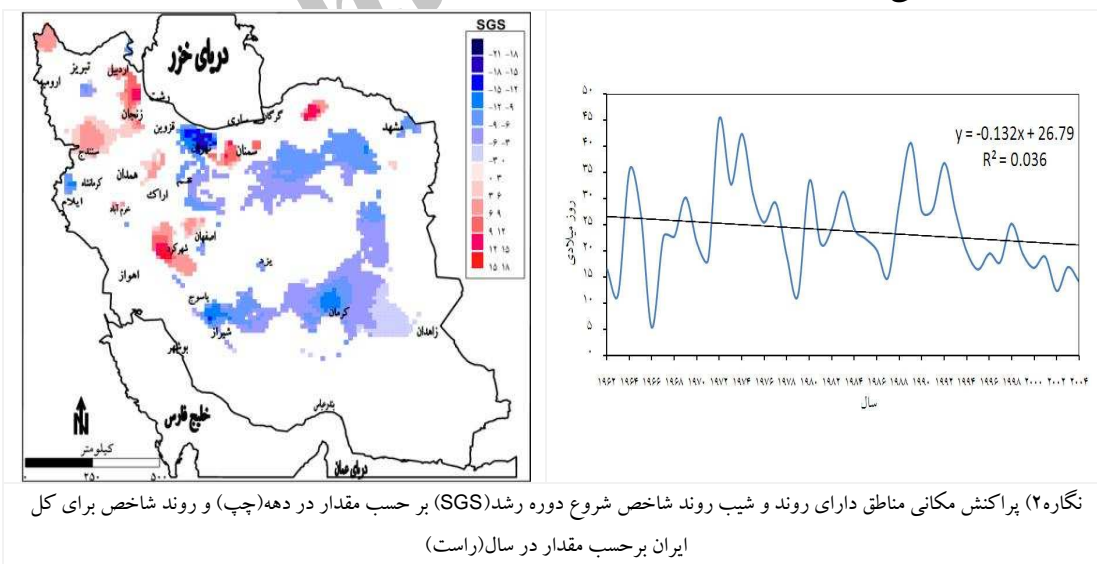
SGS

-۲۱ -۱۸
-۱۸ -۱۵
-۱۵ -۱۲
-۱۲ -۹
-۹ -۶
-۶ -۳
-۳ ۰
۰ ۳
۳ ۶
۶ ۹
۹ ۱۲
۱۲ ۱۵
۱۵ ۱۸

دریای خزر
اردبیل
تبریز
ارومیه
زنجان
رشت
قزوین
گرگان
ساری
مشهد
تهران
سمنان
سنندج
همدان
کرمانشاه
قم
اراک
ایلام
خرم آباد
اصفهان
شهرکرد
یزد
اهواز
یاسوج
کرمان
شیراز
زاهدان
بوشهر
خلیج فارس
بندرعباس
دریای عمان
N
کیلومتر
۰
۲۵۰
۵۰۰

۵۰
۴۵
۴۰
۳۵
۳۰
۲۵
۲۰
۱۵
۱۰
۵
۰

y = -0.132x + 26.79
$R^2$ = 0.036

روز میلادی

۱۹۶۲ ۱۹۶۴ ۱۹۶۶ ۱۹۶۸ ۱۹۷۰ ۱۹۷۲ ۱۹۷۴ ۱۹۷۶ ۱۹۷۸ ۱۹۸۰ ۱۹۸۲ ۱۹۸۴ ۱۹۸۶ ۱۹۸۸ ۱۹۹۰ ۱۹۹۲ ۱۹۹۴ ۱۹۹۶ ۱۹۹۸ ۲۰۰۰ ۲۰۰۲ ۲۰۰۴
سال

نگاره۲) پراکنش مکانی مناطق دارای روند و شیب روند شاخص شروع دوره رشد(SGS) بر حسب مقدار در دهه(چپ) و روند شاخص برای کل ایران برحسب مقدار در سال(راست)